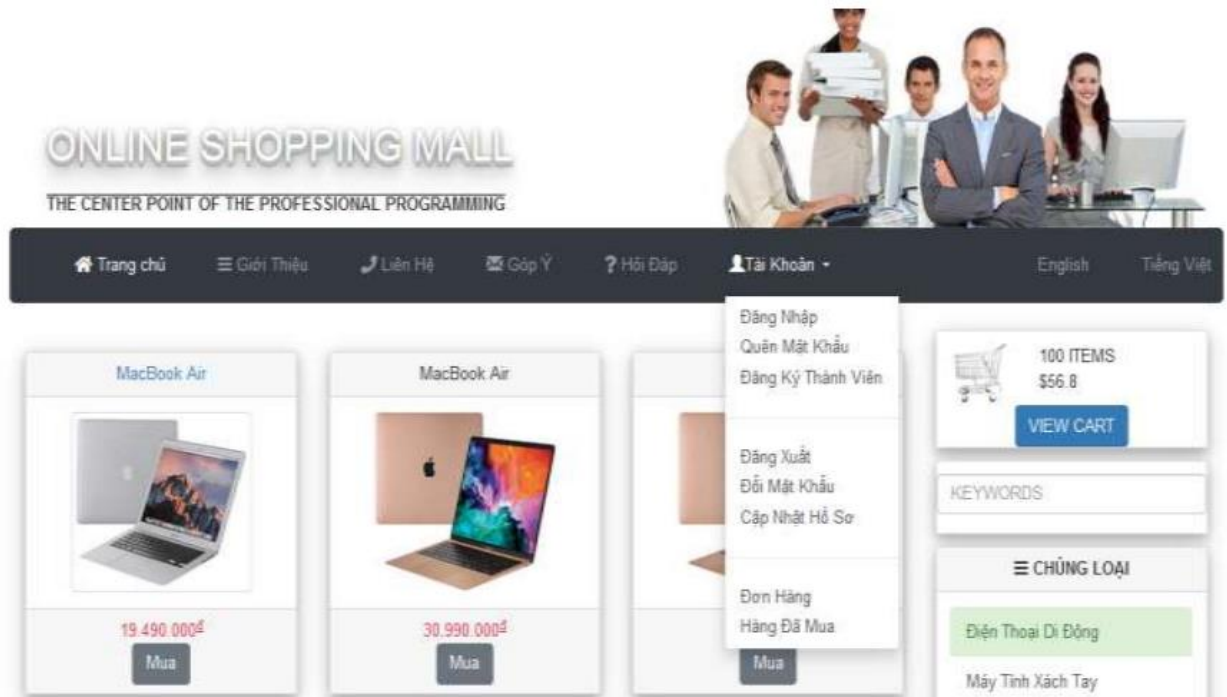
ONLINE SHOPPING MALL

THE CENTER POINT OF THE PROFESSIONAL PROGRAMMING

Trang chủ  Giới Thiệu  Liên Hệ  Góp Ý  ? Hỏi Đáp  Tài Khoản  English  Tiếng Việt

Đăng Nhập
Quên Mật Khẩu
Đăng Ký Thành Viên

Đăng Xuất
Đổi Mật Khẩu
Cập Nhật Hồ Sơ

Đơn Hàng
Hàng Đã Mua

MacBook Air
19.490.000đ
Mua

MacBook Air
30.990.000đ
Mua

Mua

100 ITEMS
$56.8
VIEW CART

KEYWORDS

CHỦNG LOẠI
Điện Thoại Di Động
Máy Tính Xách Tay